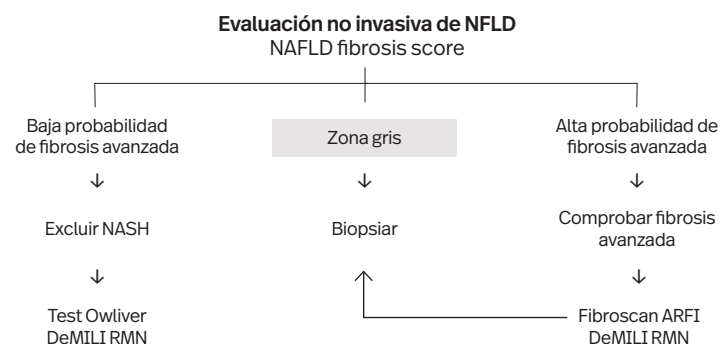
**Evaluación no invasiva de NFLD**
NAFLD fibrosis score

Baja probabilidad de fibrosis avanzada
↓
Excluir NASH
↓
Test Owliver DeMILI RMN

Zona gris
↓
Biopsiar

Alta probabilidad de fibrosis avanzada
↓
Comprobar fibrosis avanzada
↓
Fibroscan ARFI DeMILI RMN